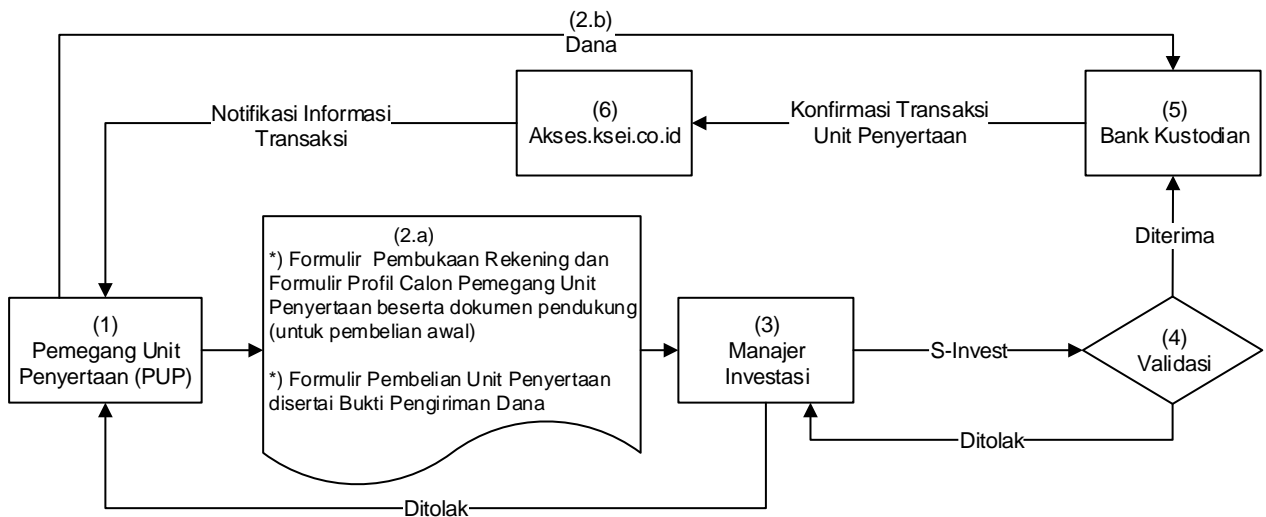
(2.b)
Dana

(6)
Akses.ksei.co.id

Notifikasi Informasi Transaksi

Konfirmasi Transaksi Unit Penyertaan

(5)
Bank Kustodian

Diterima

(2.a)
*) Formulir Pembukaan Rekening dan Formulir Profil Calon Pemegang Unit Penyertaan beserta dokumen pendukung (untuk pembelian awal)

*) Formulir Pembelian Unit Penyertaan disertai Bukti Pengiriman Dana

(1)
Pemegang Unit Penyertaan (PUP)

(3)
Manajer Investasi

S-Invest

(4)
Validasi

Ditolak

Ditolak